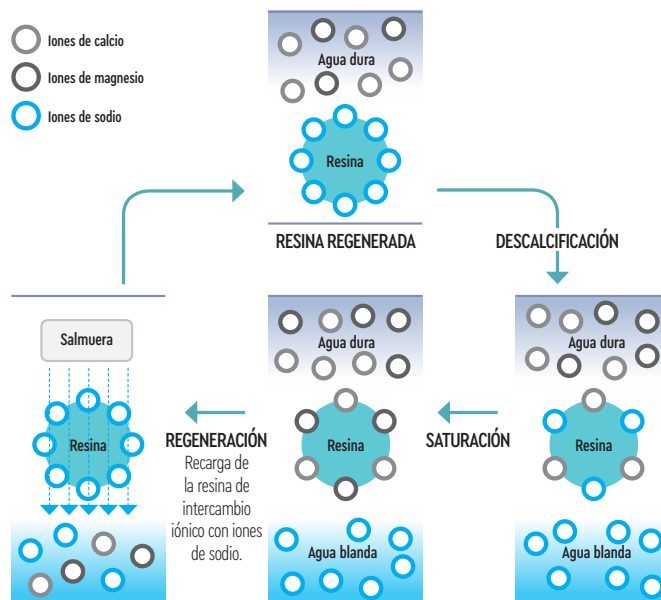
Iones de calcio
Iones de magnesio
Iones de sodio

Agua dura
Resina
RESINA REGENERADA

DESCALCIFICACIÓN

Agua dura
Resina
Agua blanda

SATURACIÓN

Agua dura
Resina
Agua blanda

REGENERACIÓN
Recarga de la resina de intercambio iónico con iones de sodio.

Salmuera
Resina